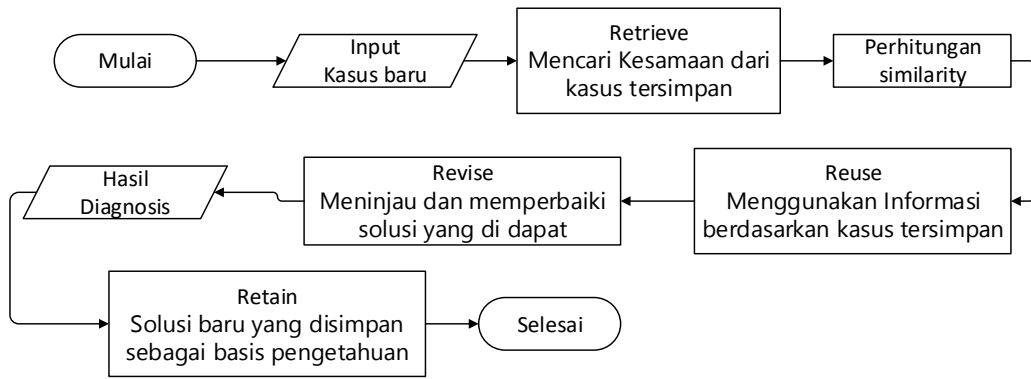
Mulai

Input
Kasus baru

Retrieve
Mencari Kesamaan dari kasus tersimpan

Perhitungan similarity

Reuse
Menggunakan Informasi berdasarkan kasus tersimpan

Revise
Meninjau dan memperbaiki solusi yang di dapat

Hasil
Diagnosis

Retain
Solusi baru yang disimpan sebagai basis pengetahuan

Selesai